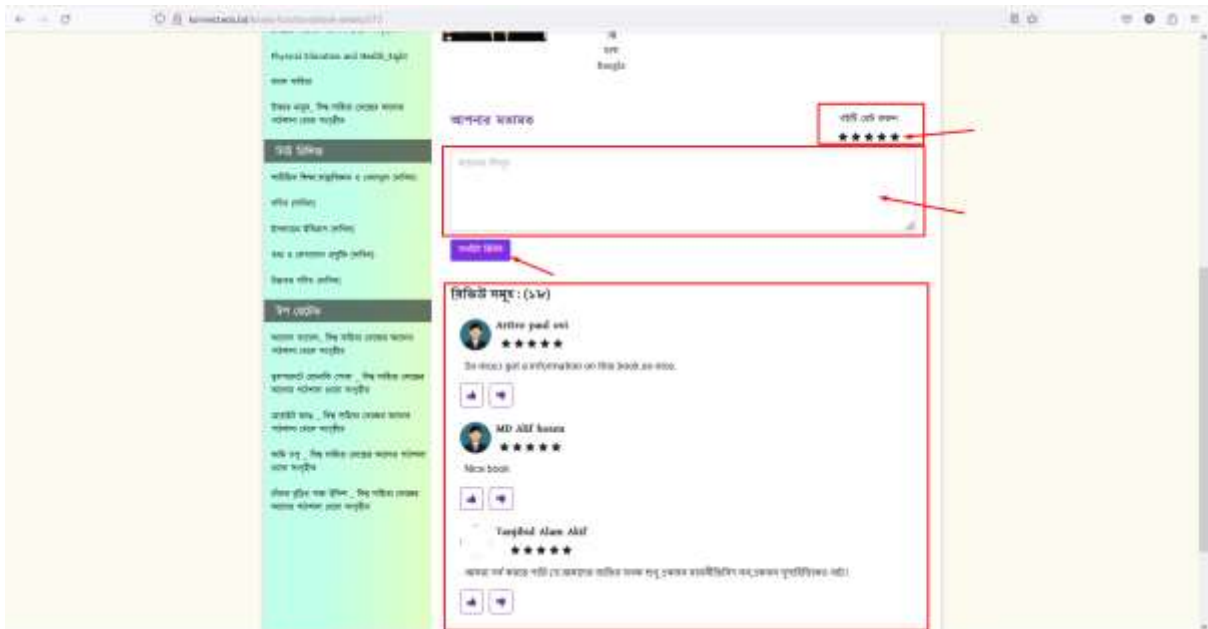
Physical Education and Health_Eight

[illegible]

ধর্ম শিক্ষা

আপনার মতামত

রেটিং দেয় করুন

★★★★★

সাবমিট

রিভিউ সমূহ : (১৮)

Arttro paul ovi

★★★★★

So much got a information on this book.so nice.

MD Akif hosen

★★★★★

Nice book

Tanjibul Alam Akif

★★★★★

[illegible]

Bangla